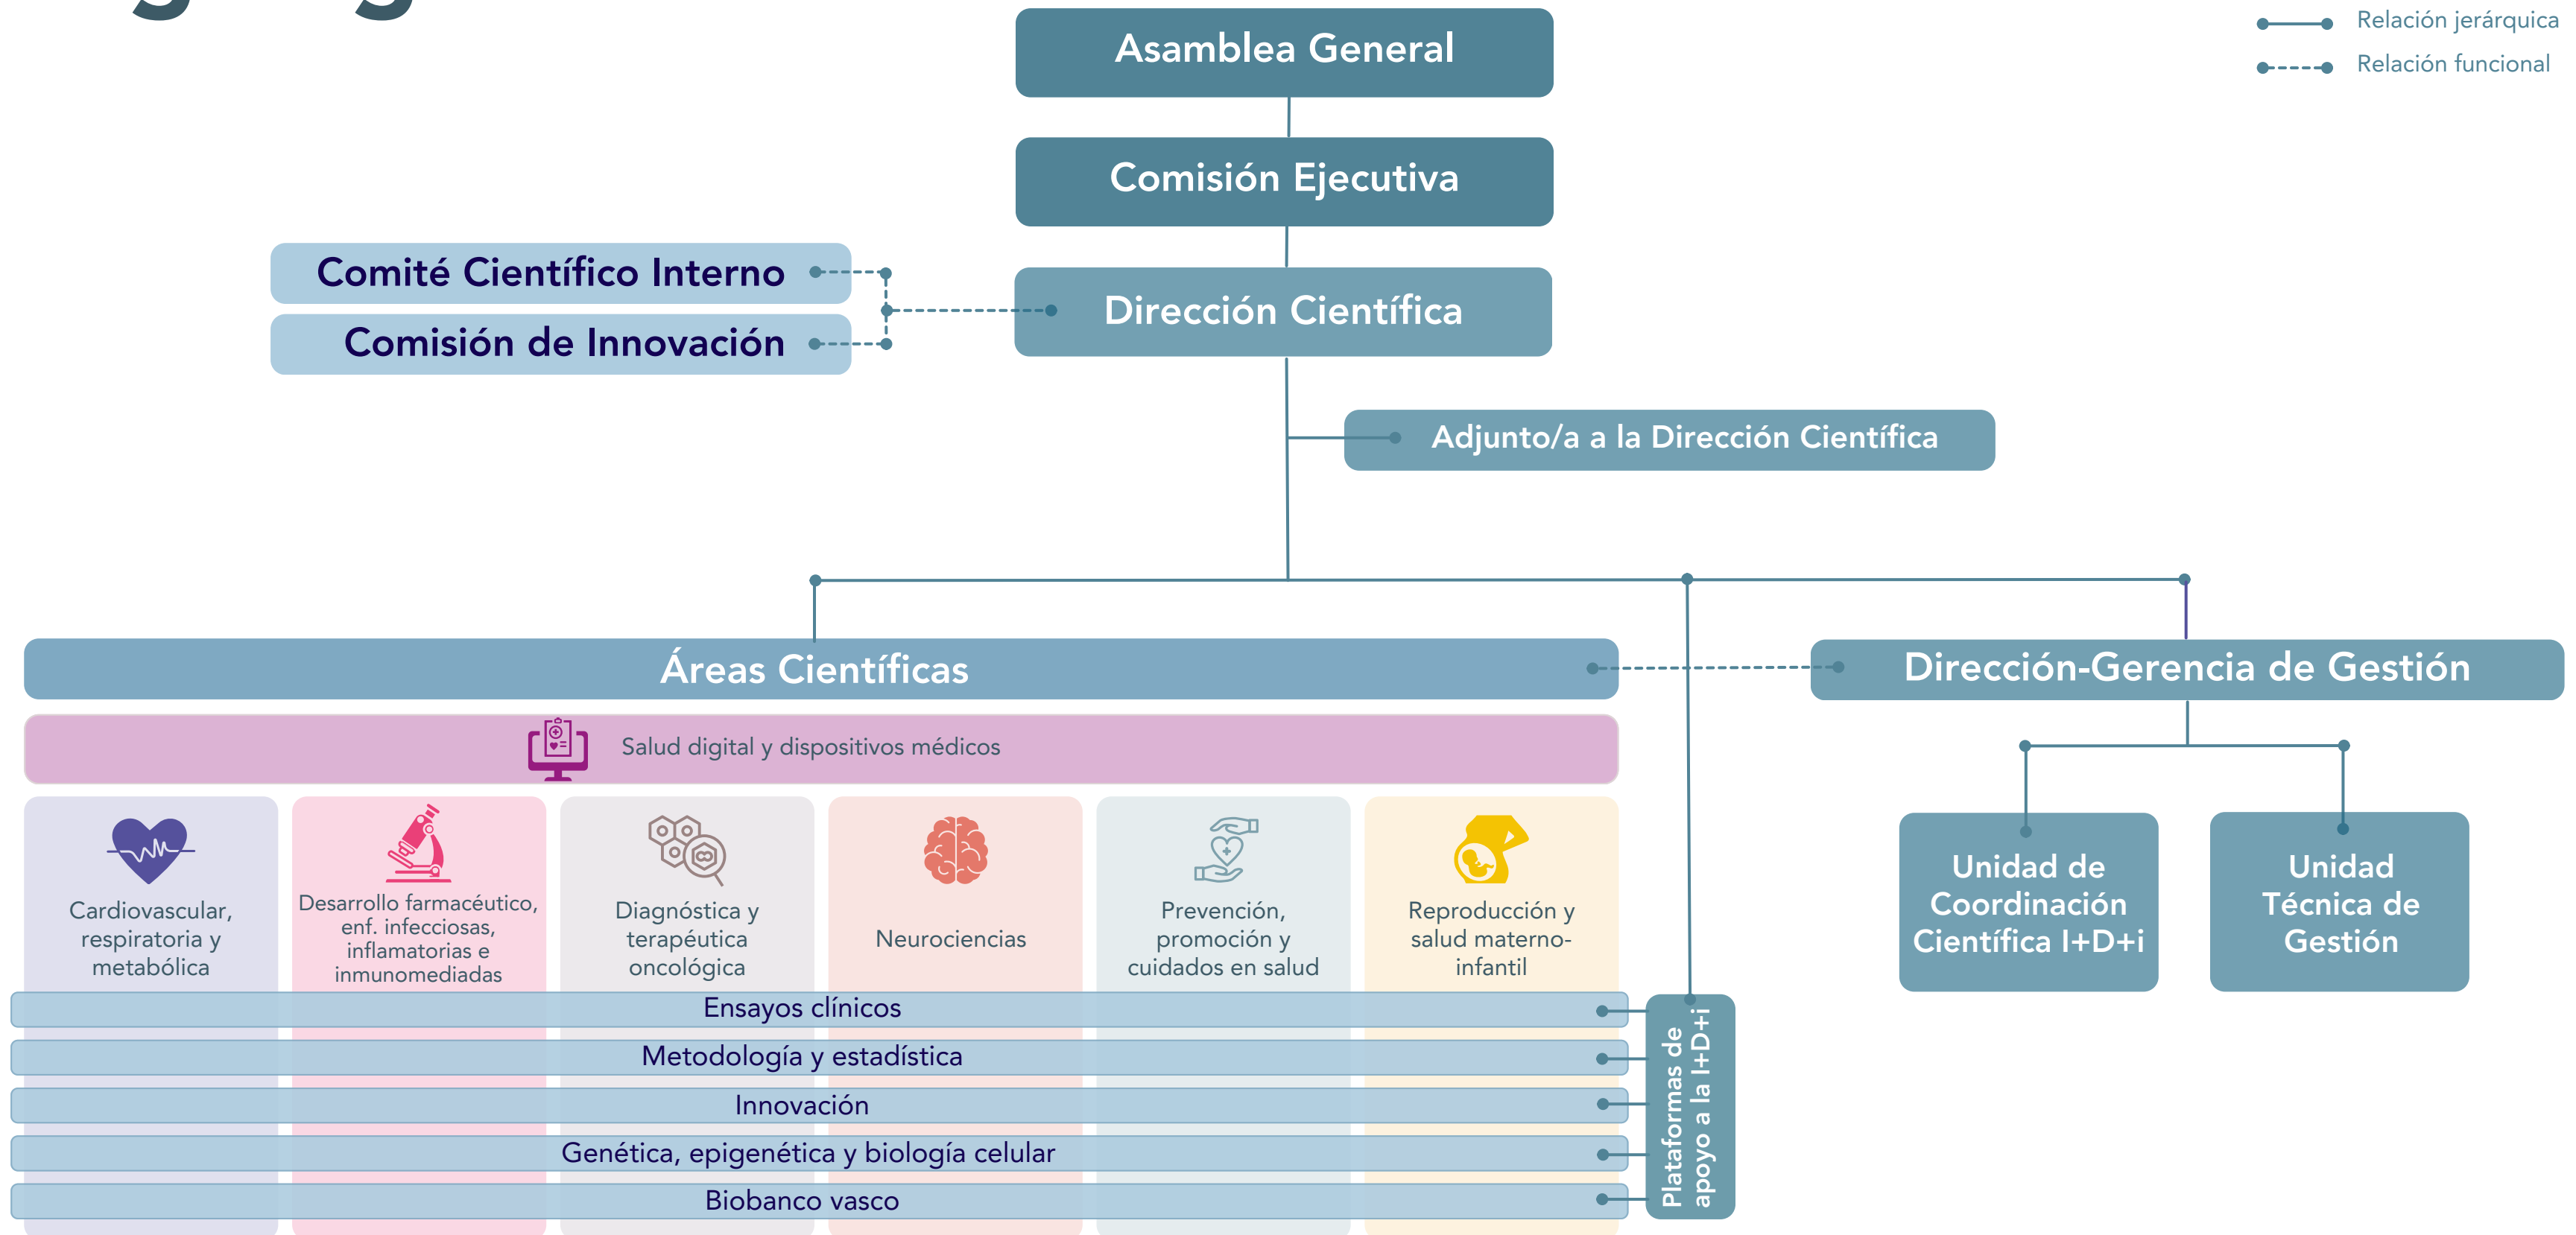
Relación jerárquica
Relación funcional

Asamblea General

Comisión Ejecutiva

Comité Científico Interno

Comisión de Innovación

Dirección Científica

Adjunto/a a la Dirección Científica

Áreas Científicas

Dirección-Gerencia de Gestión

Salud digital y dispositivos médicos

Cardiovascular, respiratoria y metabólica

Desarrollo farmacéutico, enf. infecciosas, inflamatorias e inmunomediadas

Diagnóstica y terapéutica oncológica

Neurociencias

Prevención, promoción y cuidados en salud

Reproducción y salud materno-infantil

Unidad de Coordinación Científica I+D+i

Unidad Técnica de Gestión

Ensayos clínicos
Metodología y estadística
Innovación
Genética, epigenética y biología celular
Biobanco vasco

Plataformas de apoyo a la I+D+i